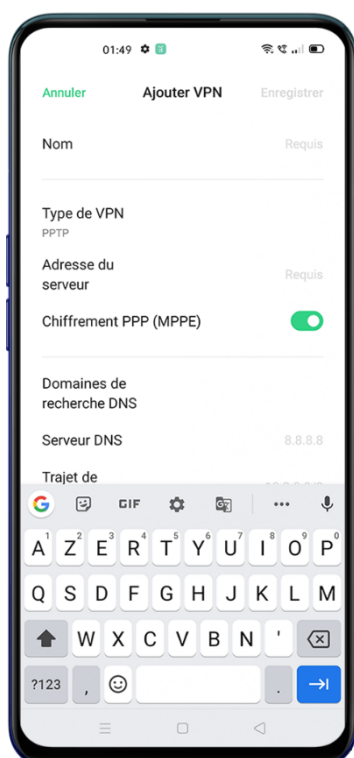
01:49

Annuler Ajouter VPN Enregistrer

Nom Requis

Type de VPN
PPTP

Adresse du serveur Requis

Chiffrement PPP (MPPE)

Domaines de recherche DNS

Serveur DNS 8.8.8.8

Trajet de

GIF

A Z E R T Y U I O P
1 2 3 4 5 6 7 8 9 0

Q S D F G H J K L M

W X C V B N '

?123 , .